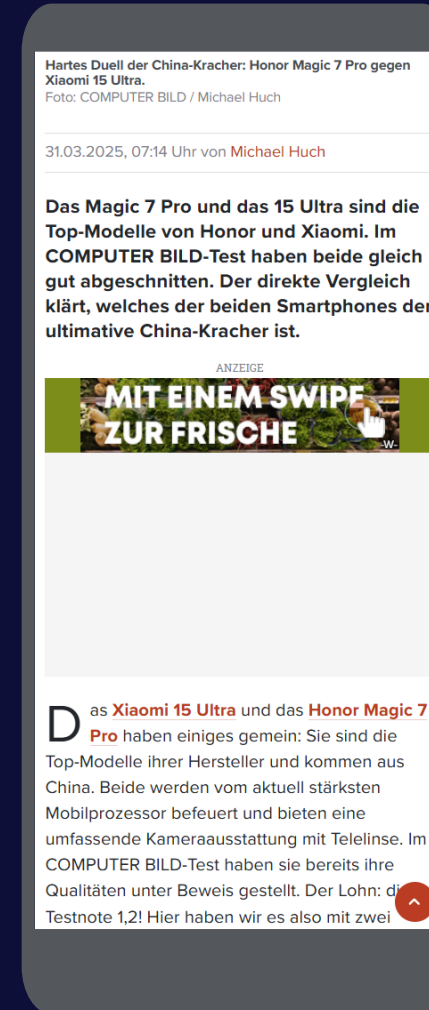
Hartes Duell der China-Kracher: Honor Magic 7 Pro gegen Xiaomi 15 Ultra.
Foto: COMPUTER BILD / Michael Huch

31.03.2025, 07:14 Uhr von Michael Huch

Das Magic 7 Pro und das 15 Ultra sind die Top-Modelle von Honor und Xiaomi. Im COMPUTER BILD-Test haben beide gleich gut abgeschnitten. Der direkte Vergleich klärt, welches der beiden Smartphones der ultimative China-Kracher ist.

ANZEIGE

MIT EINEM SWIPE ZUR FRISCHE

Das Xiaomi 15 Ultra und das Honor Magic 7 Pro haben einiges gemein: Sie sind die Top-Modelle ihrer Hersteller und kommen aus China. Beide werden vom aktuell stärksten Mobilprozessor befeuert und bieten eine umfassende Kameraausstattung mit Telelinse. Im COMPUTER BILD-Test haben sie bereits ihre Qualitäten unter Beweis gestellt. Der Lohn: di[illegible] Testnote 1,2! Hier haben wir es also mit zwei